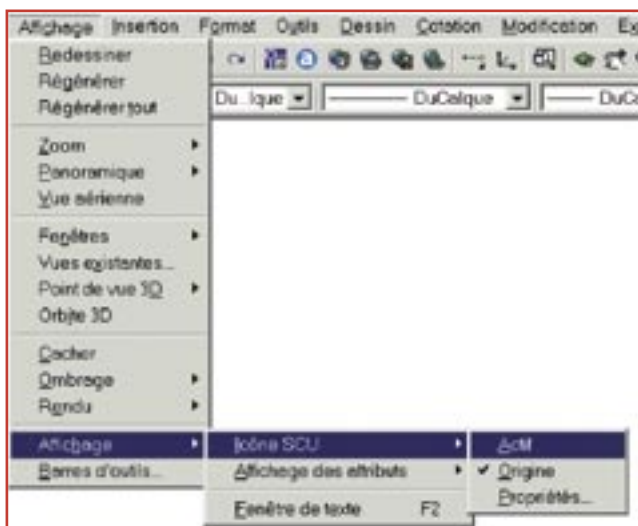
Affichage Insertion Format Outils Dessin Cotation Modification Ex

Redessiner
Régénérer
Régénérer tout
Zoom
Panoramique
Vue aérienne
Fenêtres
Vues existantes...
Point de vue 3D
Orbite 3D
Cacher
Ombrage
Rendu
Affichage
Barres d'outils...

Du...ique — DuCalque — DuC

Icône SCU
Affichage des attributs
Fenêtre de texte F2

Actif
✓ Origine
Propriétés...